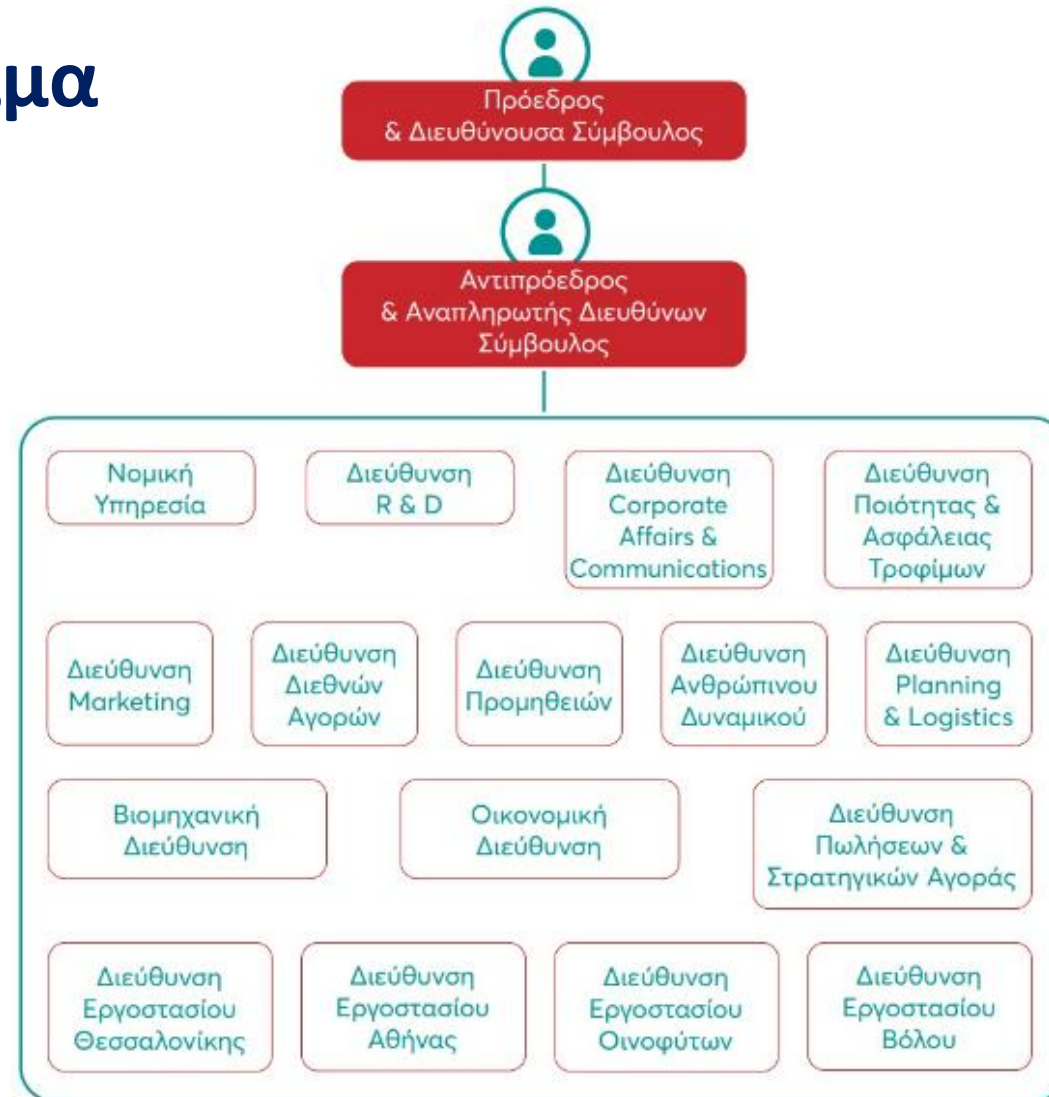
μα

Πρόεδρος & Διευθύνουσα Σύμβουλος

Αντιπρόεδρος & Αναπληρωτής Διευθύνων Σύμβουλος

Νομική Υπηρεσία

Διεύθυνση R & D

Διεύθυνση Corporate Affairs & Communications

Διεύθυνση Ποιότητας & Ασφάλειας Τροφίμων

Διεύθυνση Marketing

Διεύθυνση Διεθνών Αγορών

Διεύθυνση Προμηθειών

Διεύθυνση Ανθρώπινου Δυναμικού

Διεύθυνση Planning & Logistics

Βιομηχανική Διεύθυνση

Οικονομική Διεύθυνση

Διεύθυνση Πωλήσεων & Στρατηγικών Αγοράς

Διεύθυνση Εργοστασίου Θεσσαλονίκης

Διεύθυνση Εργοστασίου Αθήνας

Διεύθυνση Εργοστασίου Οινοφύτων

Διεύθυνση Εργοστασίου Βόλου